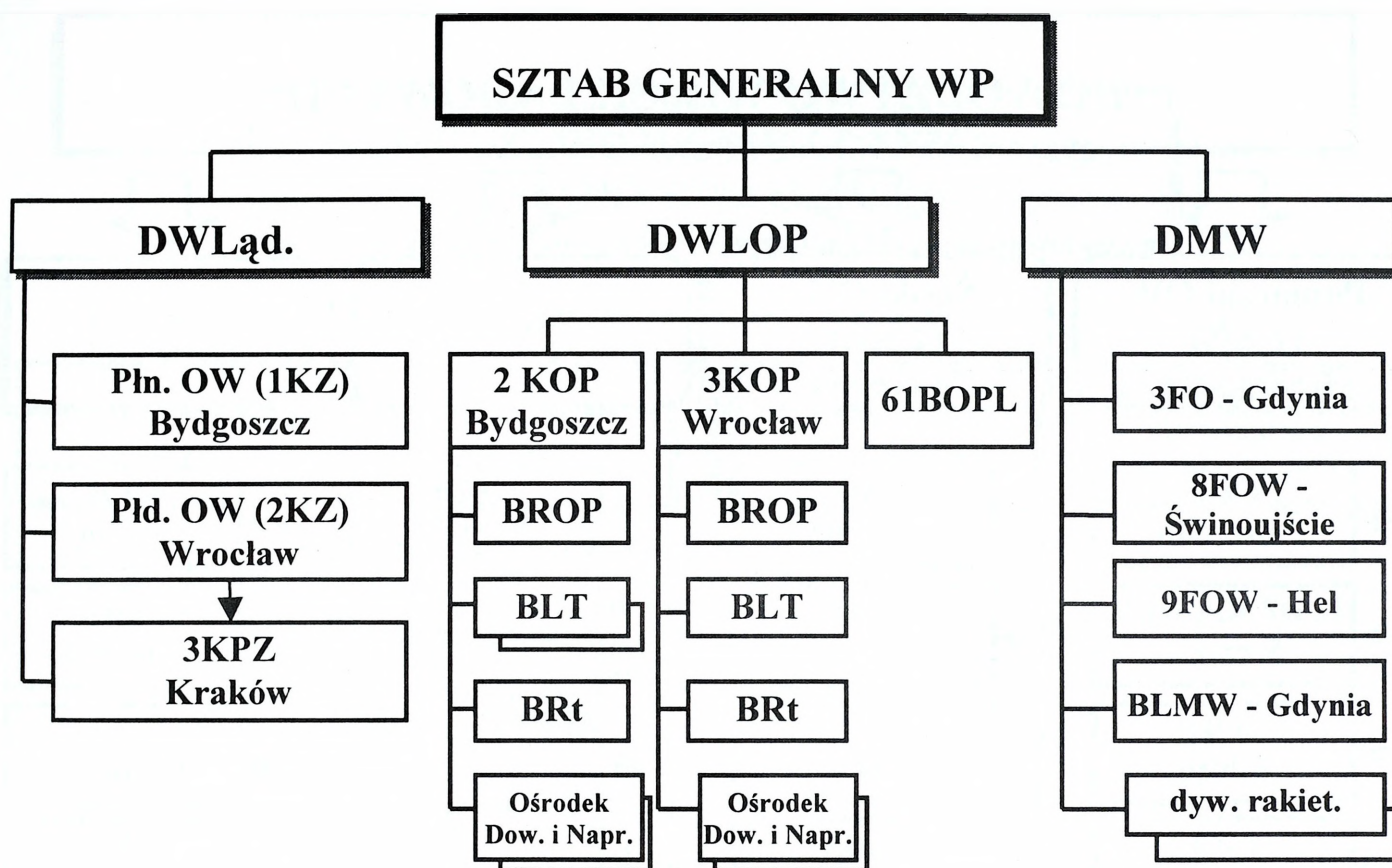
SZTAB GENERALNY WP

DWLąd.

Płn. OW (1KZ) Bydgoszcz

Płd. OW (2KZ) Wrocław

3KPZ Kraków

DWLOP

2 KOP Bydgoszcz

BROP

BLT

BRt

Ośrodek Dow. i Napr.

3KOP Wrocław

BROP

BLT

BRt

Ośrodek Dow. i Napr.

61BOPL

DMW

3FO - Gdynia

8FOW - Świnoujście

9FOW - Hel

BLMW - Gdynia

dyw. rakiet.